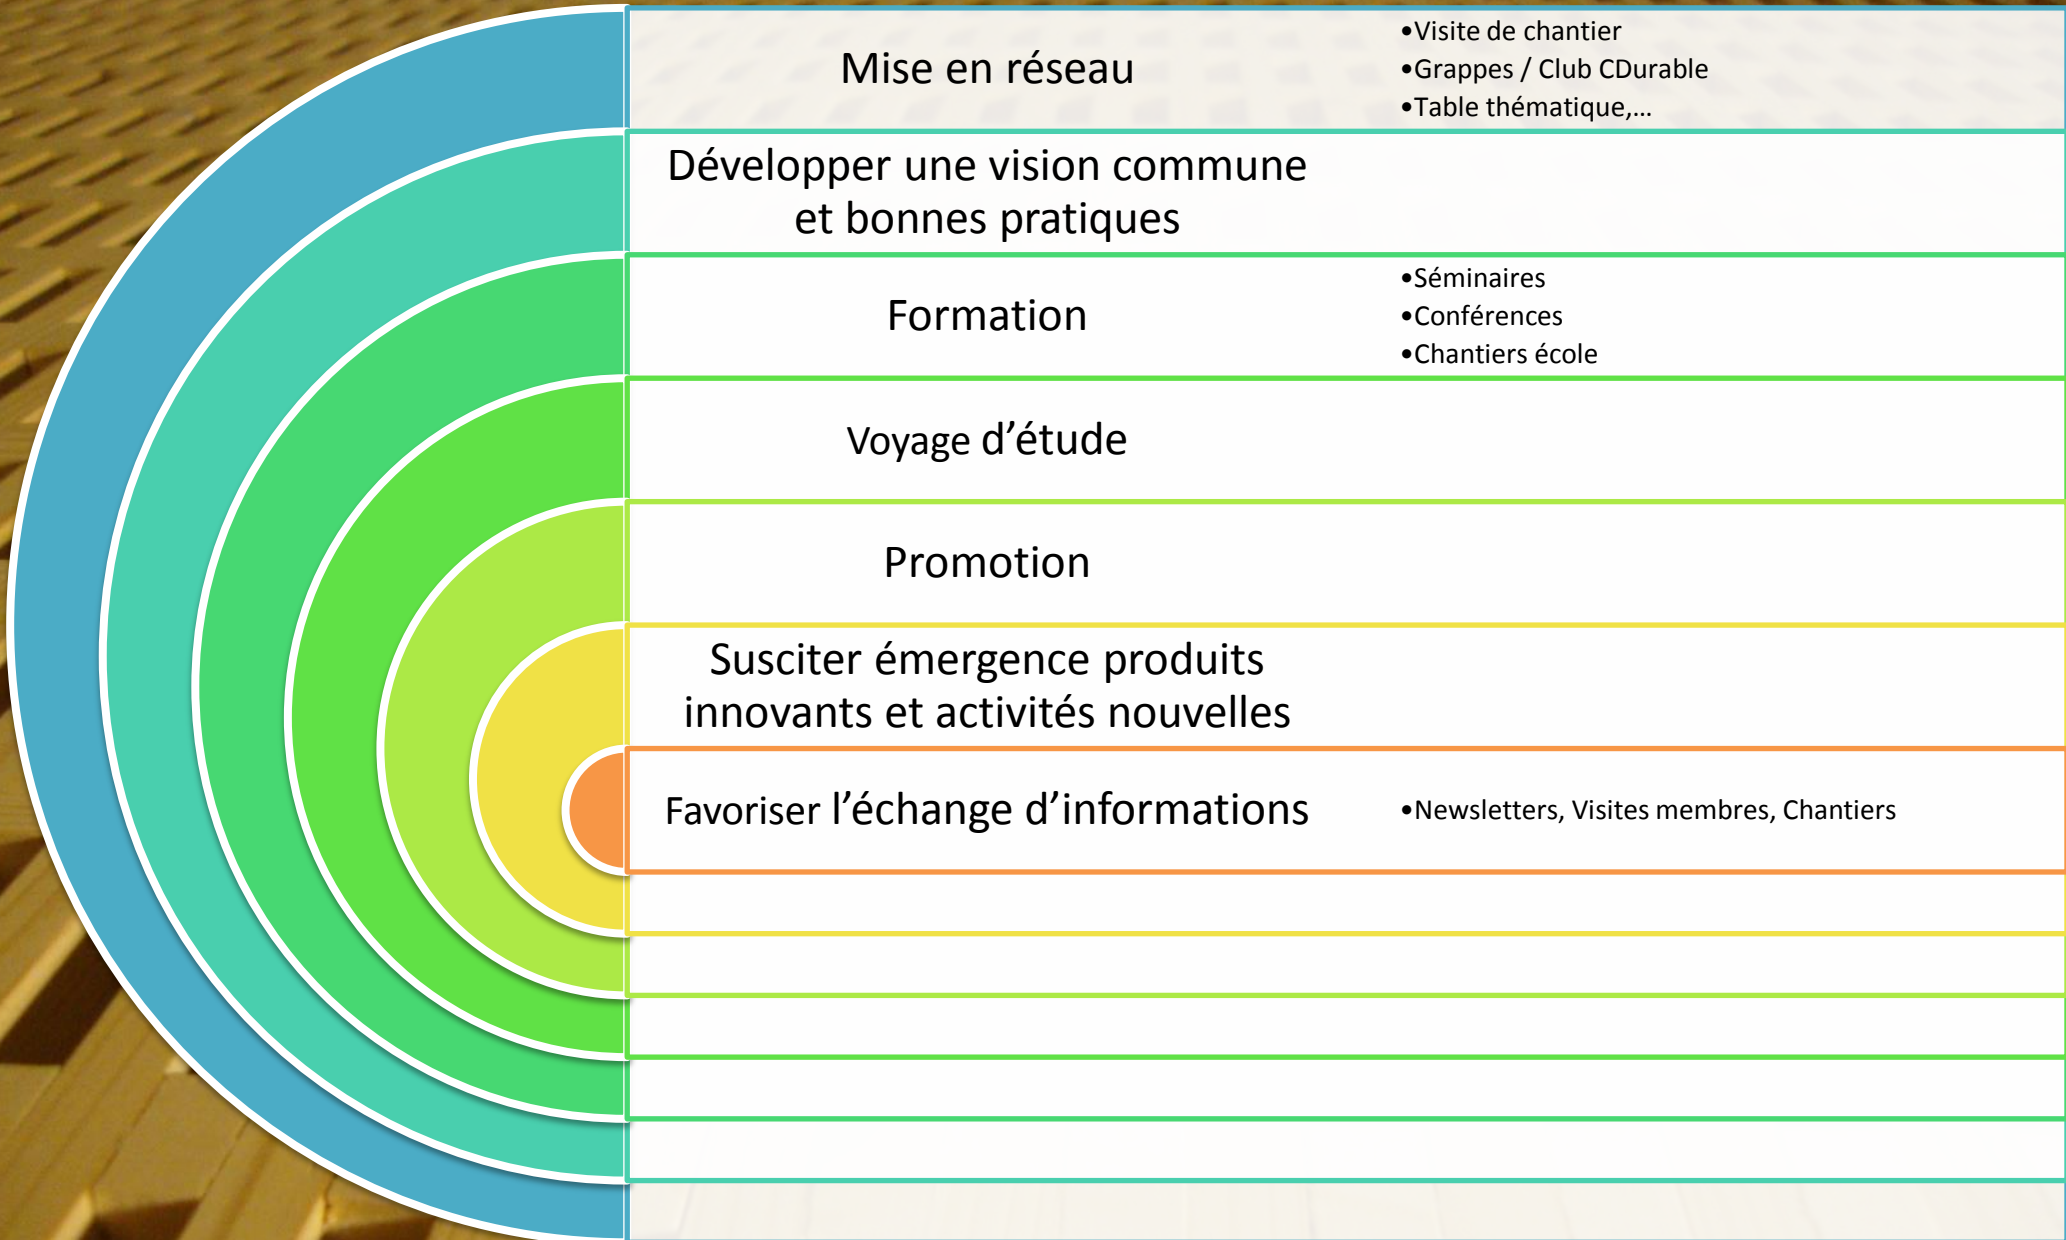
Mise en réseau

•Visite de chantier
•Grappes / Club CDurable
•Table thématique,…

Développer une vision commune et bonnes pratiques

Formation

•Séminaires
•Conférences
•Chantiers école

Voyage d’étude

Promotion

Susciter émergence produits innovants et activités nouvelles

Favoriser l’échange d’informations

•Newsletters, Visites membres, Chantiers